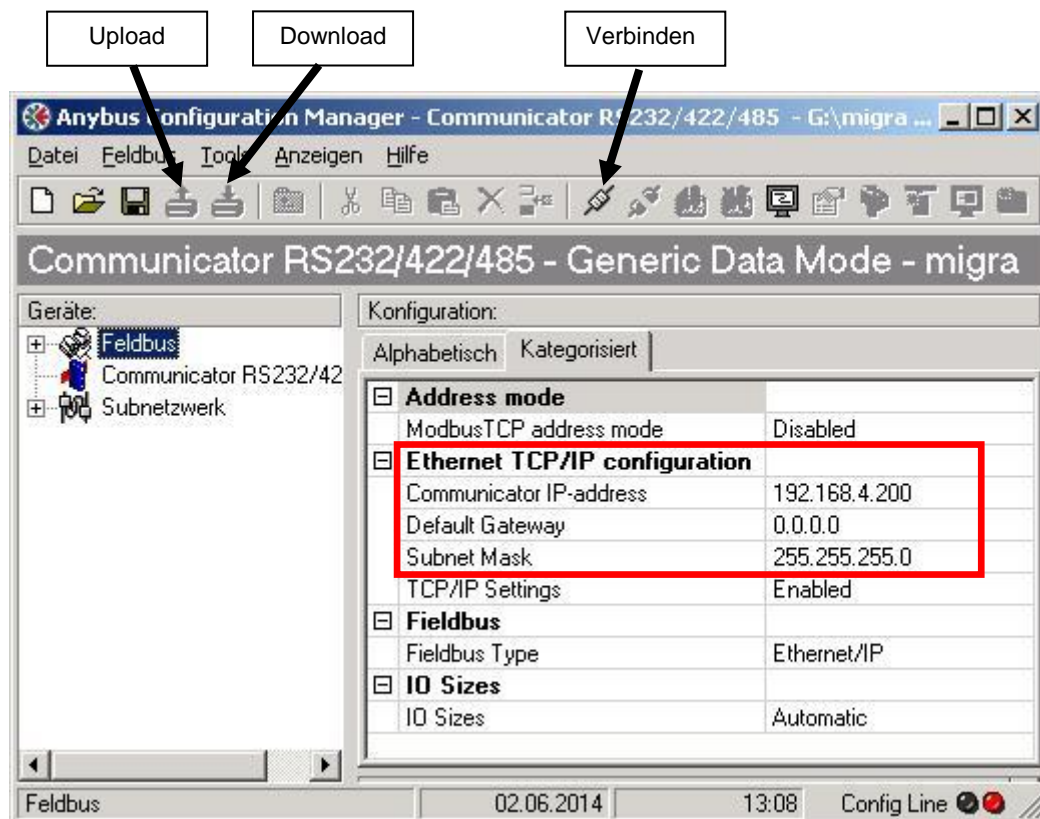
Upload

Download

Verbinden

Anybus Configuration Manager - Communicator RS232/422/485 - G:\migra ...

Datei Feldbus Tools Anzeigen Hilfe

Communicator RS232/422/485 - Generic Data Mode - migra

Geräte:

Feldbus

Communicator RS232/42

Subnetzwerk

Konfiguration:

Alphabetisch Kategorisiert

| | |
|---|---|
| Address mode | |
| ModbusTCP address mode | Disabled |
| Ethernet TCP/IP configuration | |
| Communicator IP-address | 192.168.4.200 |
| Default Gateway | 0.0.0.0 |
| Subnet Mask | 255.255.255.0 |
| TCP/IP Settings | Enabled |
| Fieldbus | |
| Fieldbus Type | Ethernet/IP |
| IO Sizes | |
| IO Sizes | Automatic |

Feldbus 02.06.2014 13:08 Config Line